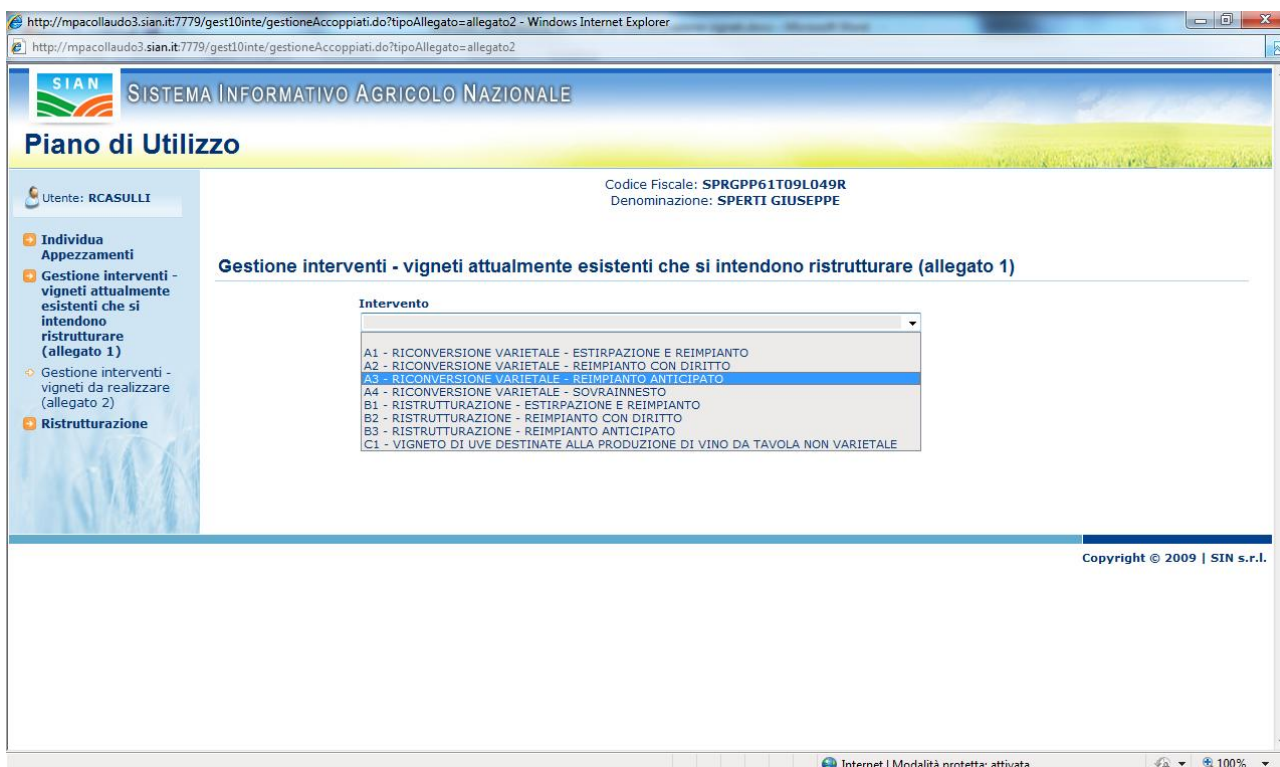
http://mpacollaudo3.sian.it:7779/gest10inte/gestioneAccoppiati.do?tipoAllegato=allegato2 - Windows Internet Explorer

http://mpacollaudo3.sian.it:7779/gest10inte/gestioneAccoppiati.do?tipoAllegato=allegato2

SIAN

SISTEMA INFORMATIVO AGRICOLO NAZIONALE

Piano di Utilizzo

Utente: RCASULLI

Individua Appezzamenti

Gestione interventi - vigneti attualmente esistenti che si intendono ristrutturare (allegato 1)

Gestione interventi - vigneti da realizzare (allegato 2)

Ristrutturazione

Codice Fiscale: SPRGPP61T09L049R
Denominazione: SPERTI GIUSEPPE

Gestione interventi - vigneti attualmente esistenti che si intendono ristrutturare (allegato 1)

Intervento

A1 - RICONVERSIONE VARIETALE - ESTIRPAZIONE E REIMPIANTO
A2 - RICONVERSIONE VARIETALE - REIMPIANTO CON DIRITTO
A3 - RICONVERSIONE VARIETALE - REIMPIANTO ANTICIPATO
A4 - RICONVERSIONE VARIETALE - SOVRAINNESTO
B1 - RISTRUTTURAZIONE - ESTIRPAZIONE E REIMPIANTO
B2 - RISTRUTTURAZIONE - REIMPIANTO CON DIRITTO
B3 - RISTRUTTURAZIONE - REIMPIANTO ANTICIPATO
C1 - VIGNETO DI UVE DESTINATE ALLA PRODUZIONE DI VINO DA TAVOLA NON VARIETALE

Copyright © 2009 | SIN s.r.l.

Internet | Modalità protetta: attivata

100%